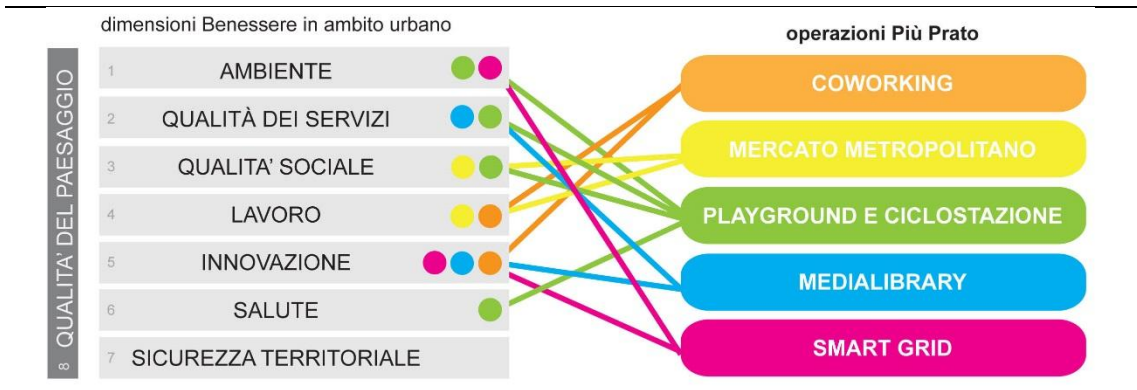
dimensioni Benessere in ambito urbano

operazioni Più Prato

8 QUALITA' DEL PAESAGGIO

1 AMBIENTE
2 QUALITÀ DEI SERVIZI
3 QUALITA' SOCIALE
4 LAVORO
5 INNOVAZIONE
6 SALUTE
7 SICUREZZA TERRITORIALE

COWORKING
MERCATO METROPOLITANO
PLAYGROUND E CICLOSTAZIONE
MEDIALIBRARY
SMART GRID